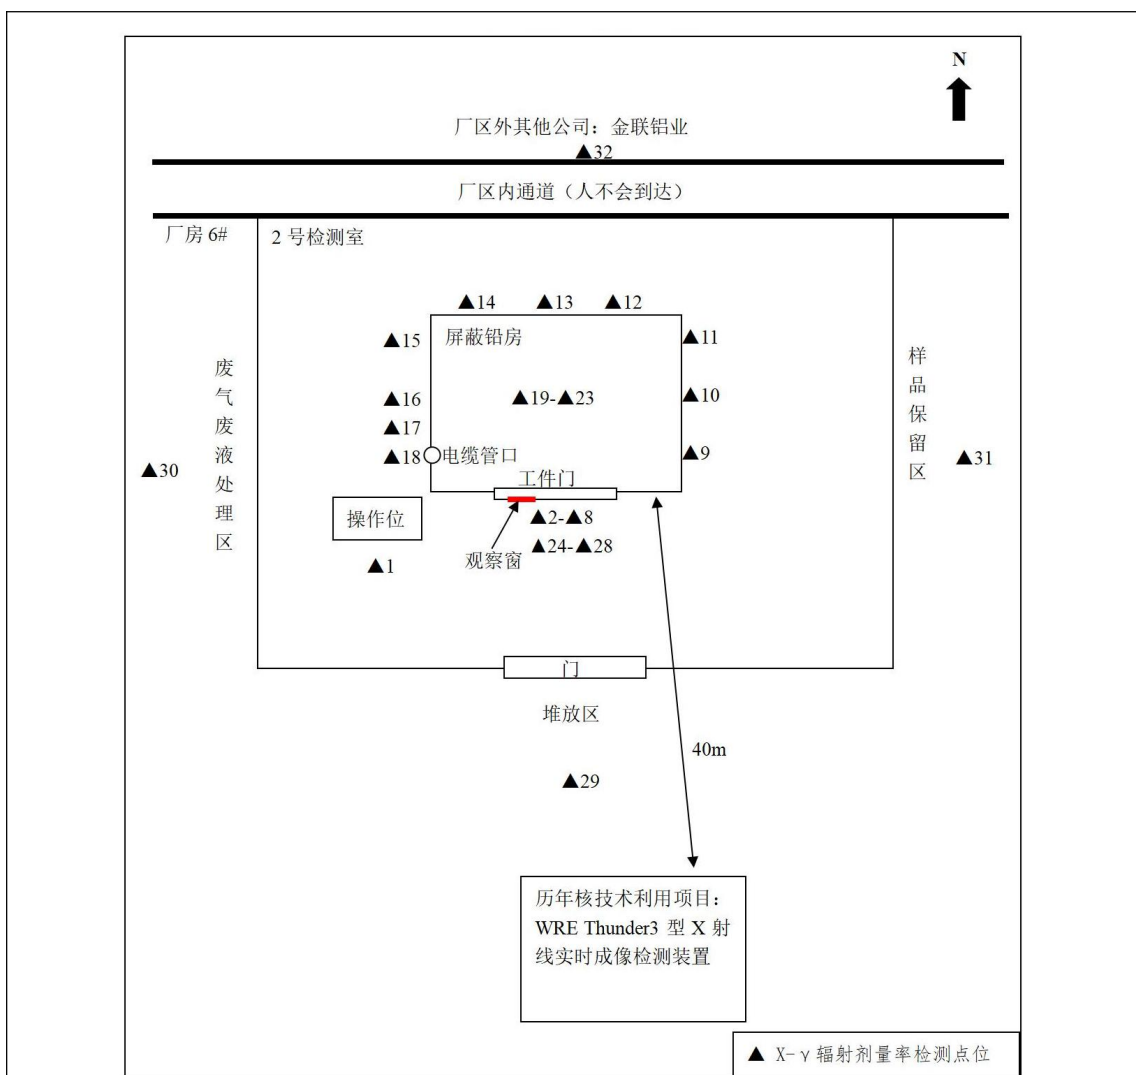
N

厂区外其他公司：金联铝业

▲32

厂区内通道（人不会到达）

厂房 6#

2 号检测室

▲14 ▲13 ▲12

▲15 屏蔽铅房 ▲11

▲16 ▲19-▲23 ▲10

▲17

▲18 电缆管口 ▲9

工件门

废气废液处理区

▲30

样品保留区

▲31

操作位

▲2-▲8

▲24-▲28

▲1

观察窗

门

堆放区

40m

▲29

历年核技术利用项目：WRE Thunder3 型 X 射线实时成像检测装置

▲ X-γ 辐射剂量率检测点位